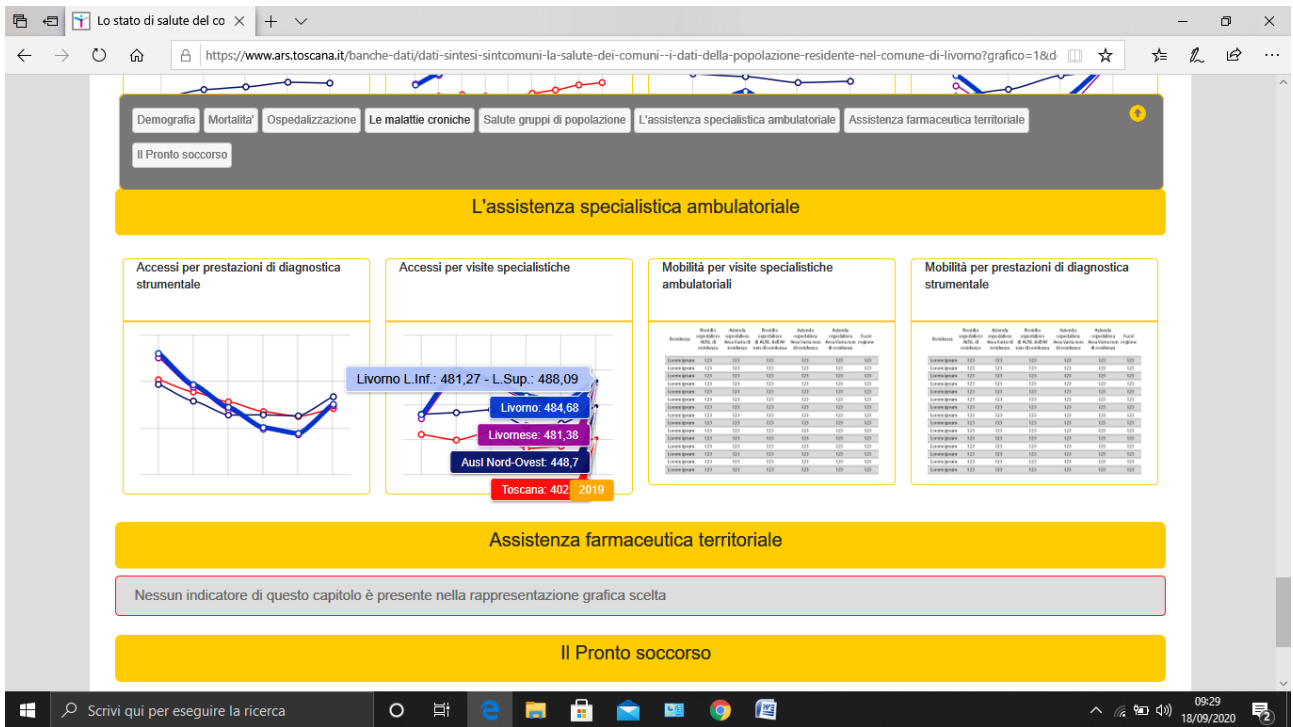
Lo stato di salute del co ×

https://www.ars.toscana.it/banche-dati/dati-sintesi-sintcomuni-la-salute-dei-comuni--i-dati-della-popolazione-residente-nel-comune-di-livorno?grafico=1&d

Demografia | Mortalita' | Ospedalizzazione | Le malattie croniche | Salute gruppi di popolazione | L'assistenza specialistica ambulatoriale | Assistenza farmaceutica territoriale | Il Pronto soccorso

L'assistenza specialistica ambulatoriale

Accessi per prestazioni di diagnostica strumentale

Accessi per visite specialistiche

Livorno L.Inf.: 481,27 - L.Sup.: 488,09
Livorno: 484,68
Livornese: 481,38
Ausl Nord-Ovest: 448,7
Toscana: 402
2019

Mobilità per visite specialistiche ambulatoriali

Mobilità per prestazioni di diagnostica strumentale

Assistenza farmaceutica territoriale

Nessun indicatore di questo capitolo è presente nella rappresentazione grafica scelta

Il Pronto soccorso

Scrivi qui per eseguire la ricerca

09:29
18/09/2020